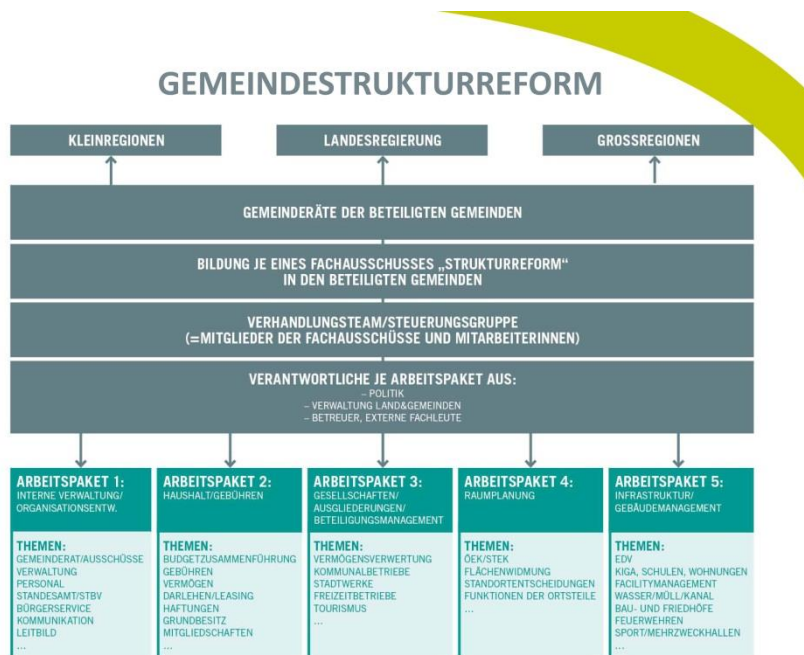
GEMEINDESTRUKTURREFORM

KLEINREGIONEN

LANDESREGIERUNG

GROSSREGIONEN

GEMEINDERÄTE DER BETEILIGTEN GEMEINDEN

BILDUNG JE EINES FACHAUSSCHUSSES „STRUKTURREFORM" IN DEN BETEILIGTEN GEMEINDEN

VERHANDLUNGSTEAM/STEUERUNGSGRUPPE (=MITGLIEDER DER FACHAUSSCHÜSSE UND MITARBEITERINNEN)

VERANTWORTLICHE JE ARBEITSPAKET AUS:
– POLITIK
– VERWALTUNG LAND&GEMEINDEN
– BETREUER, EXTERNE FACHLEUTE

ARBEITSPAKET 1:
INTERNE VERWALTUNG/ ORGANISATIONSENTW.

THEMEN:
GEMEINDERAT/AUSSCHÜSSE
VERWALTUNG
PERSONAL
STANDESAMT/STBV
BÜRGERSERVICE
KOMMUNIKATION
LEITBILD
...

ARBEITSPAKET 2:
HAUSHALT/GEBÜHREN

THEMEN:
BUDGETZUSAMMENFÜHRUNG
GEBÜHREN
VERMÖGEN
DARLEHEN/LEASING
HAFTUNGEN
GRUNDBESITZ
MITGLIEDSCHAFTEN
...

ARBEITSPAKET 3:
GESELLSCHAFTEN/ AUSGLIEDERUNGEN/ BETEILIGUNGSMANAGEMENT

THEMEN:
VERMÖGENSVERWERTUNG
KOMMUNALBETRIEBE
STADTWERKE
FREIZEITBETRIEBE
TOURISMUS
...

ARBEITSPAKET 4:
RAUMPLANUNG

THEMEN:
ÖEK/STEK
FLÄCHENWIDMUNG
STANDORTENTSCHEIDUNGEN
FUNKTIONEN DER ORTSTEILE
...

ARBEITSPAKET 5:
INFRASTRUKTUR/ GEBÄUDEMANAGEMENT

THEMEN:
EDV
KIGA, SCHULEN, WOHNUNGEN
FACILITYMANAGEMENT
WASSER/MÜLL/KANAL
BAU- UND FRIEDHÖFE
FEUERWEHREN
SPORT/MEHRZWECKHALLEN
...